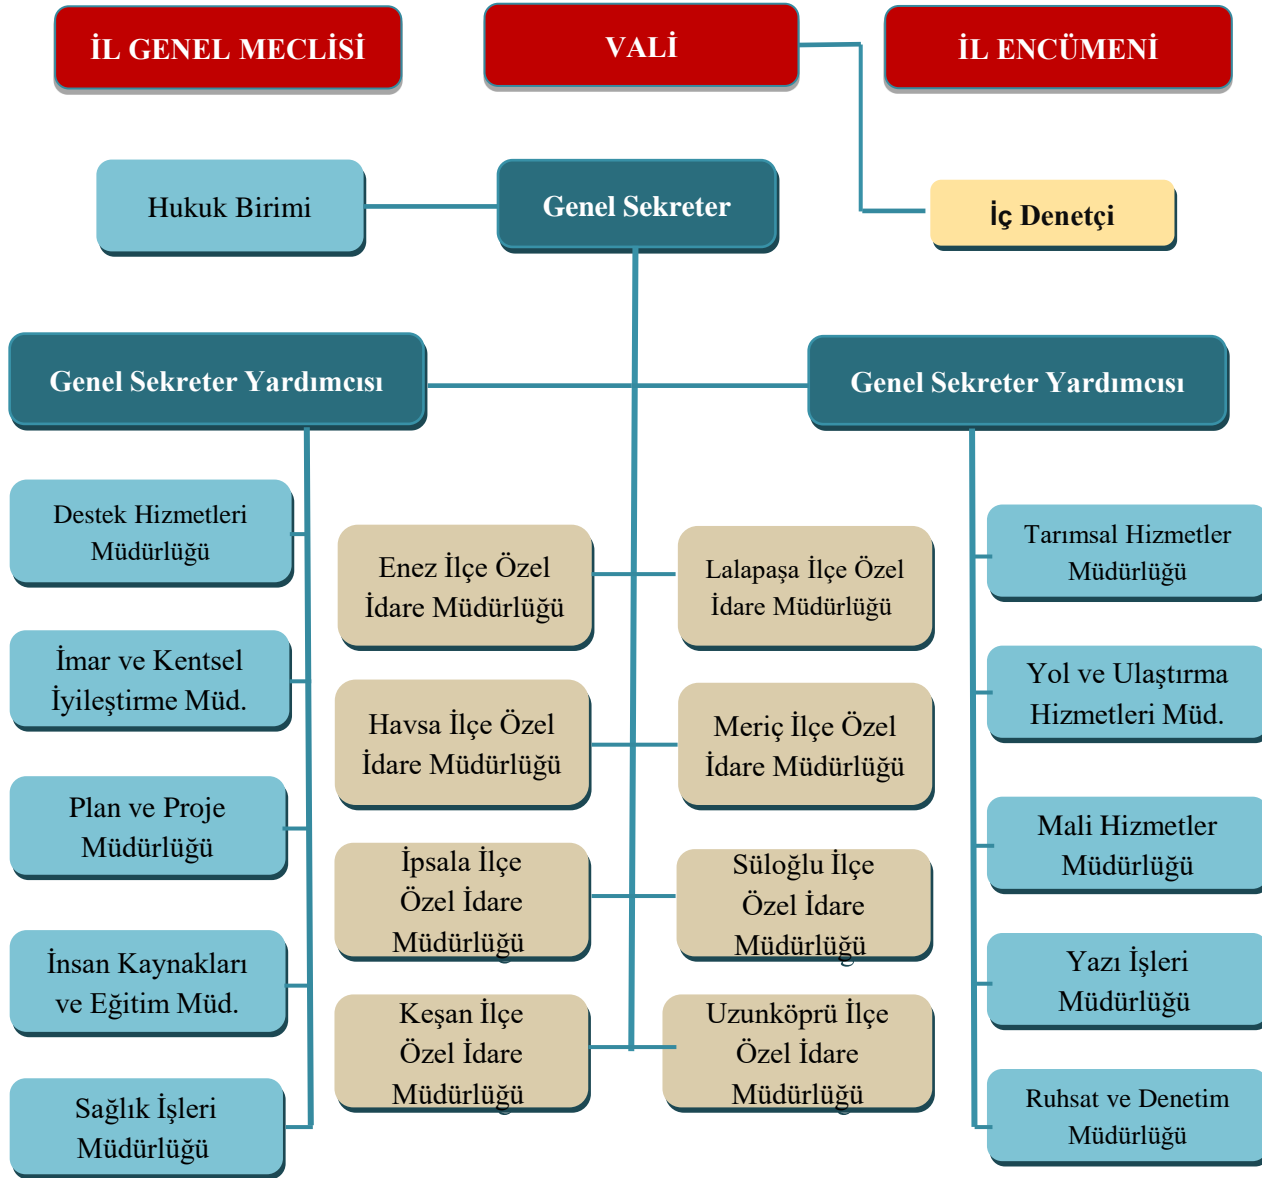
İL GENEL MECLİSİ

VALİ

İL ENCÜMENİ

Hukuk Birimi

Genel Sekreter

İç Denetçi

Genel Sekreter Yardımcısı

Genel Sekreter Yardımcısı

Destek Hizmetleri Müdürlüğü

İmar ve Kentsel İyileştirme Müd.

Plan ve Proje Müdürlüğü

İnsan Kaynakları ve Eğitim Müd.

Sağlık İşleri Müdürlüğü

Enez İlçe Özel İdare Müdürlüğü

Havsa İlçe Özel İdare Müdürlüğü

İpsala İlçe Özel İdare Müdürlüğü

Keşan İlçe Özel İdare Müdürlüğü

Lalapaşa İlçe Özel İdare Müdürlüğü

Meriç İlçe Özel İdare Müdürlüğü

Süloğlu İlçe Özel İdare Müdürlüğü

Uzunköprü İlçe Özel İdare Müdürlüğü

Tarımsal Hizmetler Müdürlüğü

Yol ve Ulaştırma Hizmetleri Müd.

Mali Hizmetler Müdürlüğü

Yazı İşleri Müdürlüğü

Ruhsat ve Denetim Müdürlüğü